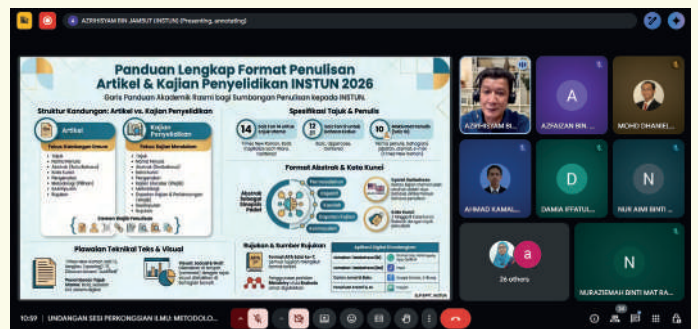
AZRIHISYAM BIN JAMBUT (INSTUN) (Presenting, annotating)

Panduan Lengkap Format Penulisan Artikel & Kajian Penyelidikan INSTUN 2026

Garis Panduan Akademik Rasmi bagi Sumbangan Penulisan kepada INSTUN

Struktur Kandungan: Artikel vs. Kajian Penyelidikan

Artikel

Kajian Penyelidikan

Spesifikasi Tajuk & Penulis

14

12

10

Format Abstrak & Kata Kunci

Piawaian Teknikal Teks & Visual

Rujukan & Sumber Rujukan

AZRIHISYAM BI...

A

AZFAIZAN BIN ...

MOHD DHANIEL...

AHMAD KAMAL...

D

DAMIA IFFATUL...

N

NUR AIMI BINTI ...

a

26 others

N

NURAZIEMAH BINTI MAT RA...

10:59 | UNDANGAN SESI PERKONGSIAN ILMU: METODOLO...